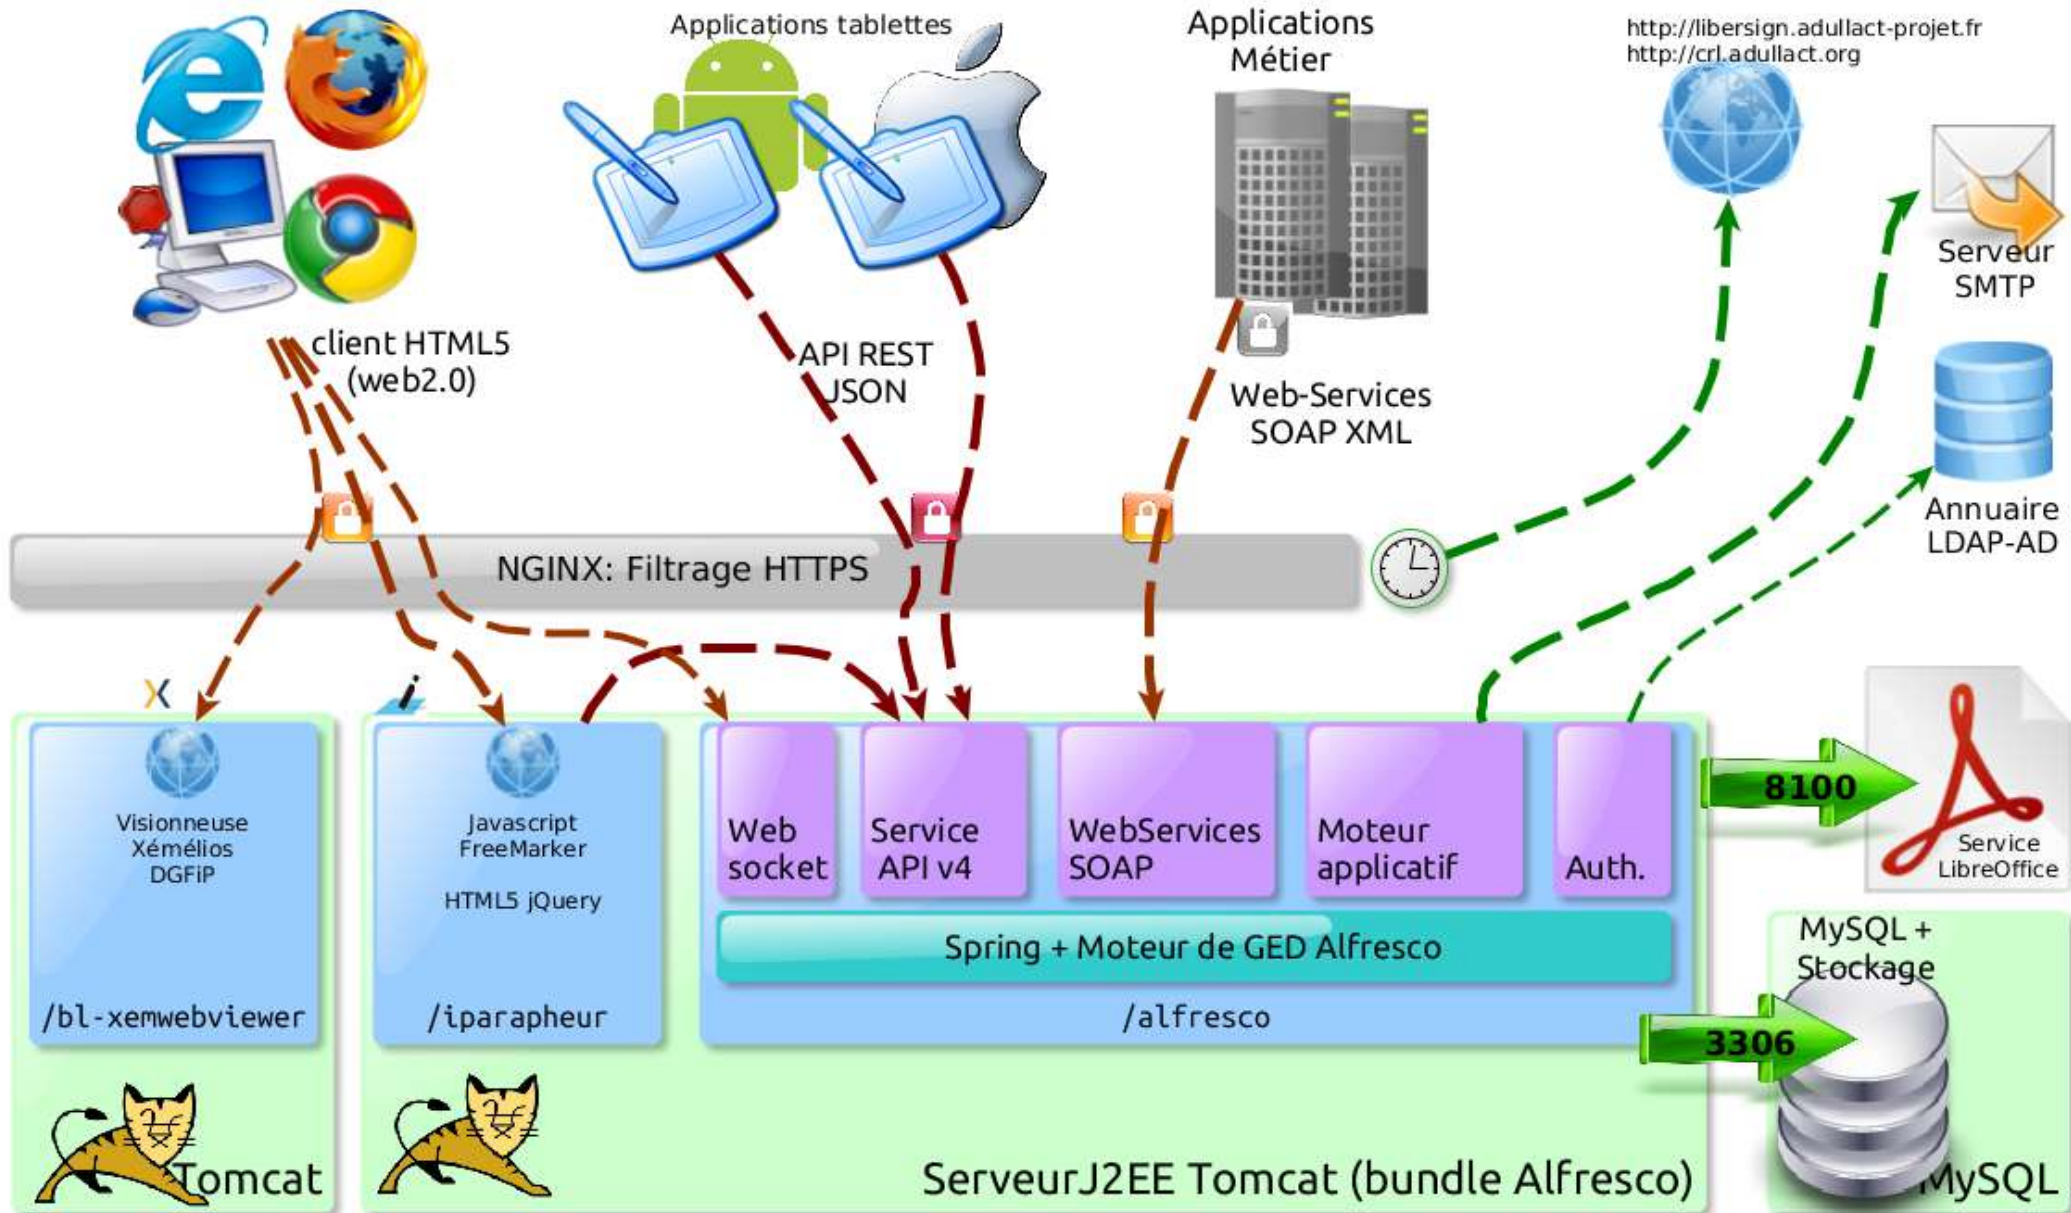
Applications tablettes

Applications Métier

http://libersign.adullact-projet.fr
http://crl.adullact.org

Serveur SMTP

client HTML5 (web2.0)

API REST JSON

Web-Services SOAP XML

Annuaire LDAP-AD

NGINX: Filtrage HTTPS

Visionneuse Xémélios DGFiP

/bl-xemwebviewer

Javascript FreeMarker

HTML5 jQuery

/iparapheur

Web socket

Service API v4

WebServices SOAP

Moteur applicatif

Auth.

8100

Service LibreOffice

Spring + Moteur de GED Alfresco

/alfresco

MySQL + Stockage

3306

Tomcat

ServeurJ2EE Tomcat (bundle Alfresco)

MySQL